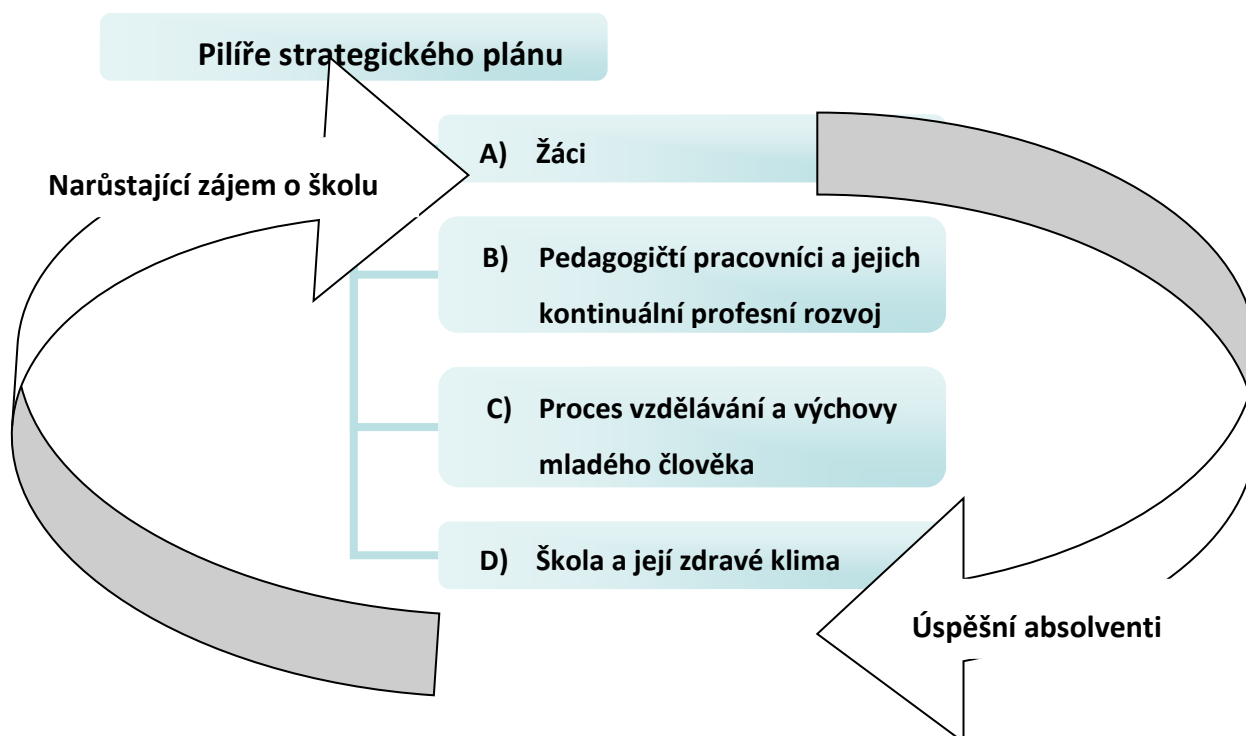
Pilíře strategického plánu

Narůstající zájem o školu

A) Žáci

B) Pedagogičtí pracovníci a jejich kontinuální profesní rozvoj

C) Proces vzdělávání a výchovy mladého člověka

D) Škola a její zdravé klima

Úspěšní absolventi